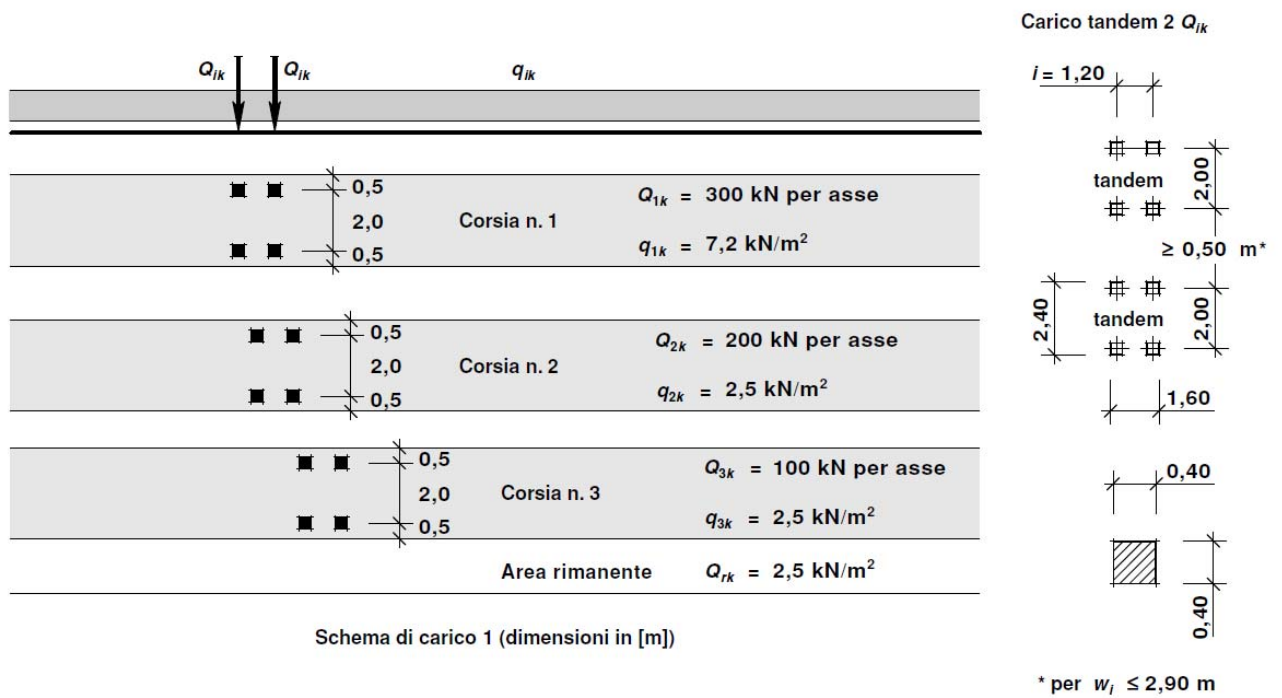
$Q_{ik}$ $Q_{ik}$ $q_{ik}$

0,5
2,0 Corsia n. 1
0,5

$Q_{1k}$ = 300 kN per asse
$q_{1k}$ = 7,2 kN/m$^2$

0,5
2,0 Corsia n. 2
0,5

$Q_{2k}$ = 200 kN per asse
$q_{2k}$ = 2,5 kN/m$^2$

0,5
2,0 Corsia n. 3
0,5

$Q_{3k}$ = 100 kN per asse
$q_{3k}$ = 2,5 kN/m$^2$

Area rimanente $Q_{rk}$ = 2,5 kN/m$^2$

Schema di carico 1 (dimensioni in [m])

Carico tandem 2 $Q_{ik}$

$i$ = 1,20

tandem 2,00

≥ 0,50 m*

2,40 tandem 2,00

1,60

0,40

0,40

* per $w_i$ ≤ 2,90 m